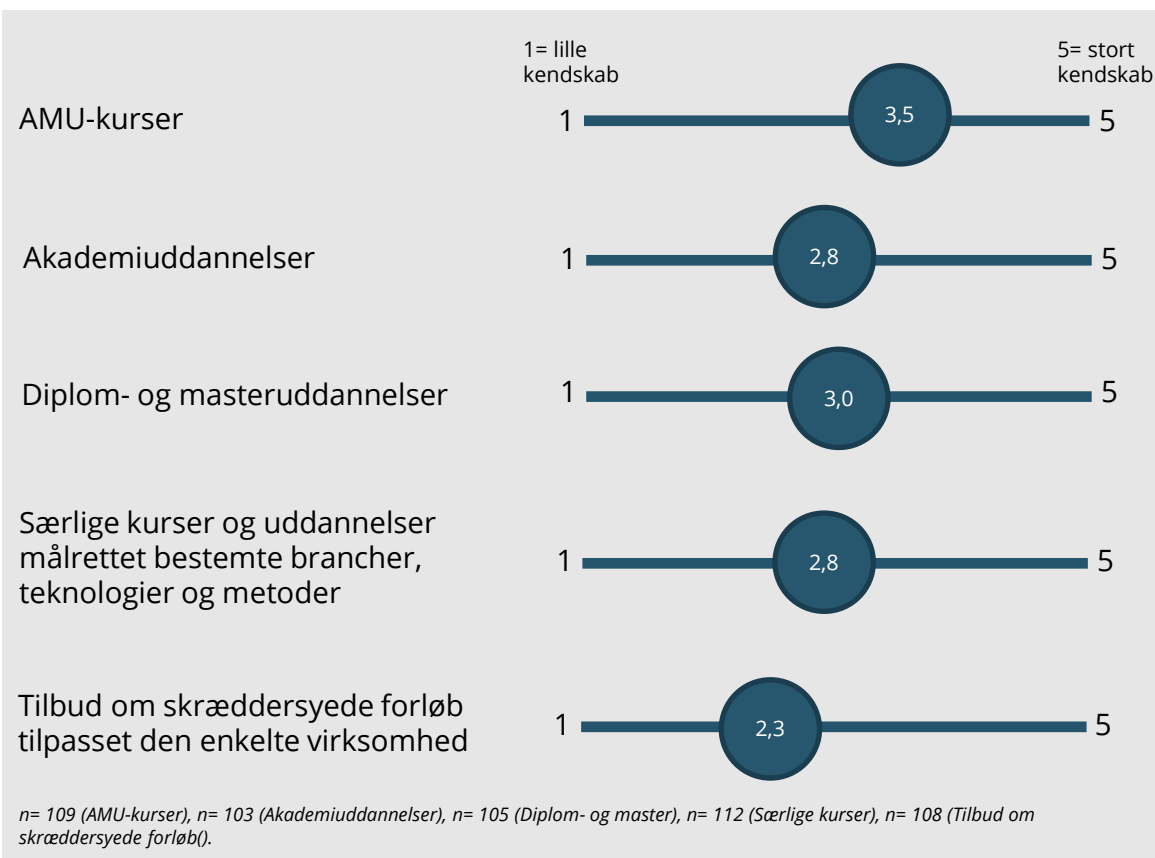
1= lille kendskab

5= stort kendskab

AMU-kurser 1 3,5 5

Akademiuddannelser 1 2,8 5

Diplom- og masteruddannelser 1 3,0 5

Særlige kurser og uddannelser målrettet bestemte brancher, teknologier og metoder 1 2,8 5

Tilbud om skræddersyede forløb tilpasset den enkelte virksomhed 1 2,3 5

n= 109 (AMU-kurser), n= 103 (Akademiuddannelser), n= 105 (Diplom- og master), n= 112 (Særlige kurser), n= 108 (Tilbud om skræddersyede forløb().